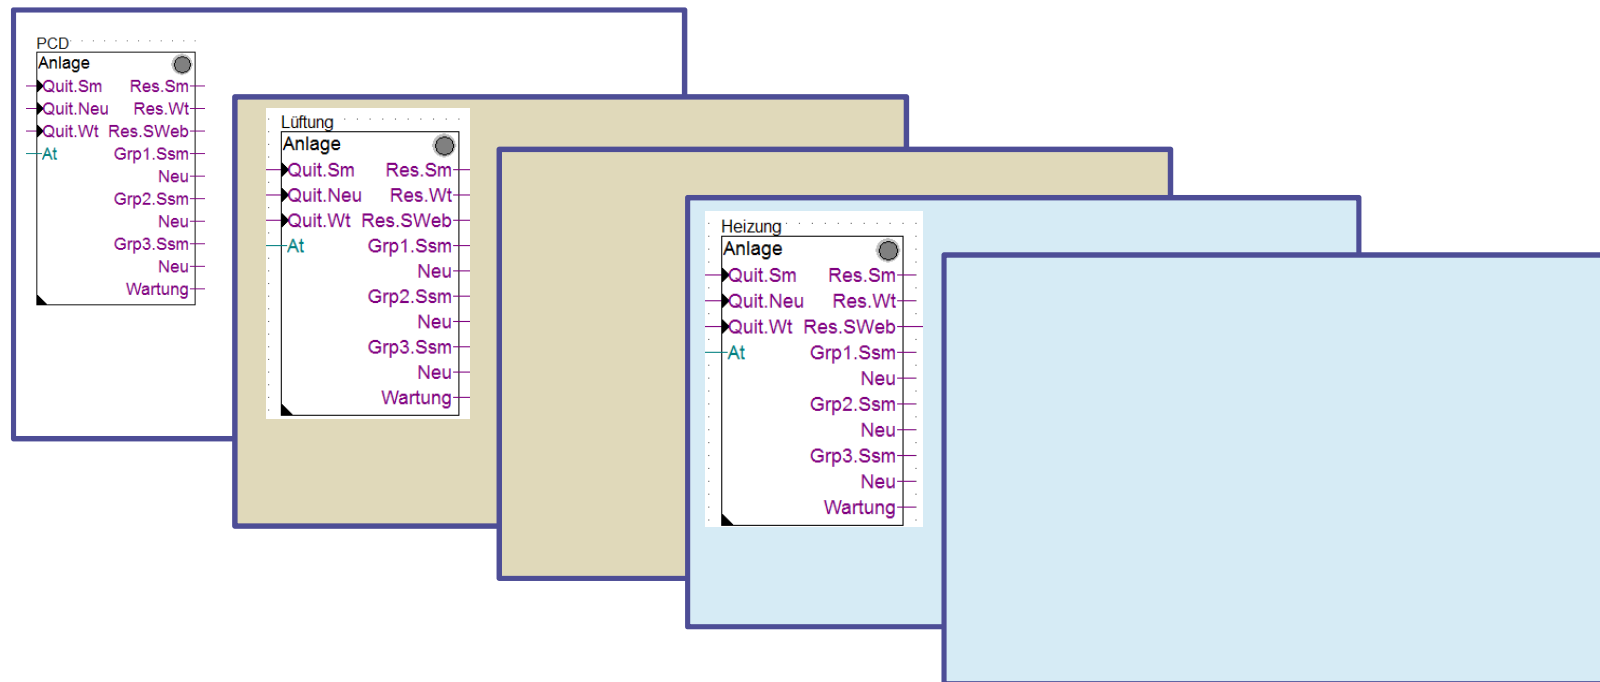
PCD
Anlage
Quit.Sm Res.Sm
Quit.Neu Res.Wt
Quit.Wt Res.SWeb
At Grp1.Ssm
Neu
Grp2.Ssm
Neu
Grp3.Ssm
Neu
Wartung

Lüftung
Anlage
Quit.Sm Res.Sm
Quit.Neu Res.Wt
Quit.Wt Res.SWeb
At Grp1.Ssm
Neu
Grp2.Ssm
Neu
Grp3.Ssm
Neu
Wartung

Heizung
Anlage
Quit.Sm Res.Sm
Quit.Neu Res.Wt
Quit.Wt Res.SWeb
At Grp1.Ssm
Neu
Grp2.Ssm
Neu
Grp3.Ssm
Neu
Wartung